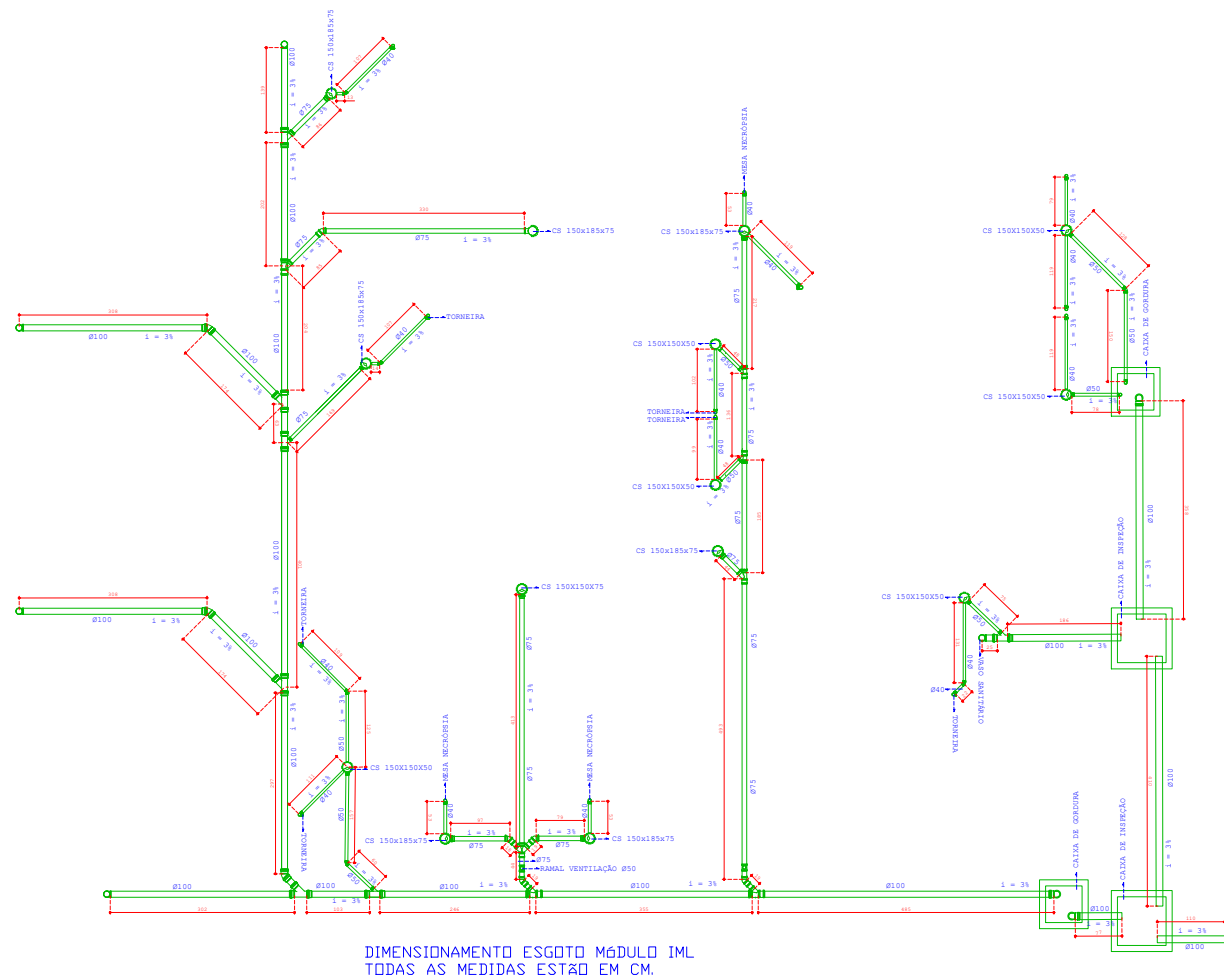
CS 150x185x75
Ø100
i = 3%
Ø75
i = 3%
Ø40
i = 3%
i = 3%
Ø100
Ø75
i = 3%
Ø75
i = 3%
CS 150x185x75
Ø100
Ø100
i = 3%
Ø100
i = 3%
CS 150x185x75
Ø40
i = 3%
TORNEIRA
Ø75
i = 3%
Ø100
i = 3%
Ø100
i = 3%
Ø100
i = 3%
TORNEIRA
Ø40
i = 3%
Ø100
i = 3%
Ø50
i = 3%
CS 150X150X50
Ø40
i = 3%
TORNEIRA
Ø50
Ø50
i = 3%
MESA NECRÓPSIA
Ø40
Ø75
i = 3%
CS 150x185x75
CS 150X150X75
Ø75
i = 3%
Ø75
Ø75
RAMAL VENTILAÇÃO Ø50
MESA NECRÓPSIA
Ø40
i = 3%
Ø75
CS 150x185x75
MESA NECRÓPSIA
Ø40
CS 150x185x75
i = 3%
Ø40
Ø75
i = 3%
CS 150X150X50
Ø40
i = 3%
Ø75
i = 3%
TORNEIRA
TORNEIRA
Ø40
i = 3%
CS 150X150X50
Ø75
CS 150x185x75
Ø75
Ø75
Ø75
CS 150X150X50
Ø40
i = 3%
Ø50
i = 3%
Ø40
i = 3%
Ø40
i = 3%
Ø50
i = 3%
CAIXA DE GORDURA
Ø50
CS 150X150X50
Ø100
i = 3%
CAIXA DE INSPEÇÃO
CS 150X150X50
Ø50
i = 3%
Ø100
i = 3%
Ø40
Ø40
TORNEIRA
RALO SIFONADO
Ø100
i = 3%
CAIXA DE GORDURA
CAIXA DE INSPEÇÃO
Ø100
i = 3%
Ø100
Ø100
Ø100
i = 3%
Ø100
i = 3%
Ø100
i = 3%
Ø100
i = 3%
i = 3%
Ø100

DIMENSIONAMENTO ESGOTO MÓDULO IML
TODAS AS MEDIDAS ESTÃO EM CM.